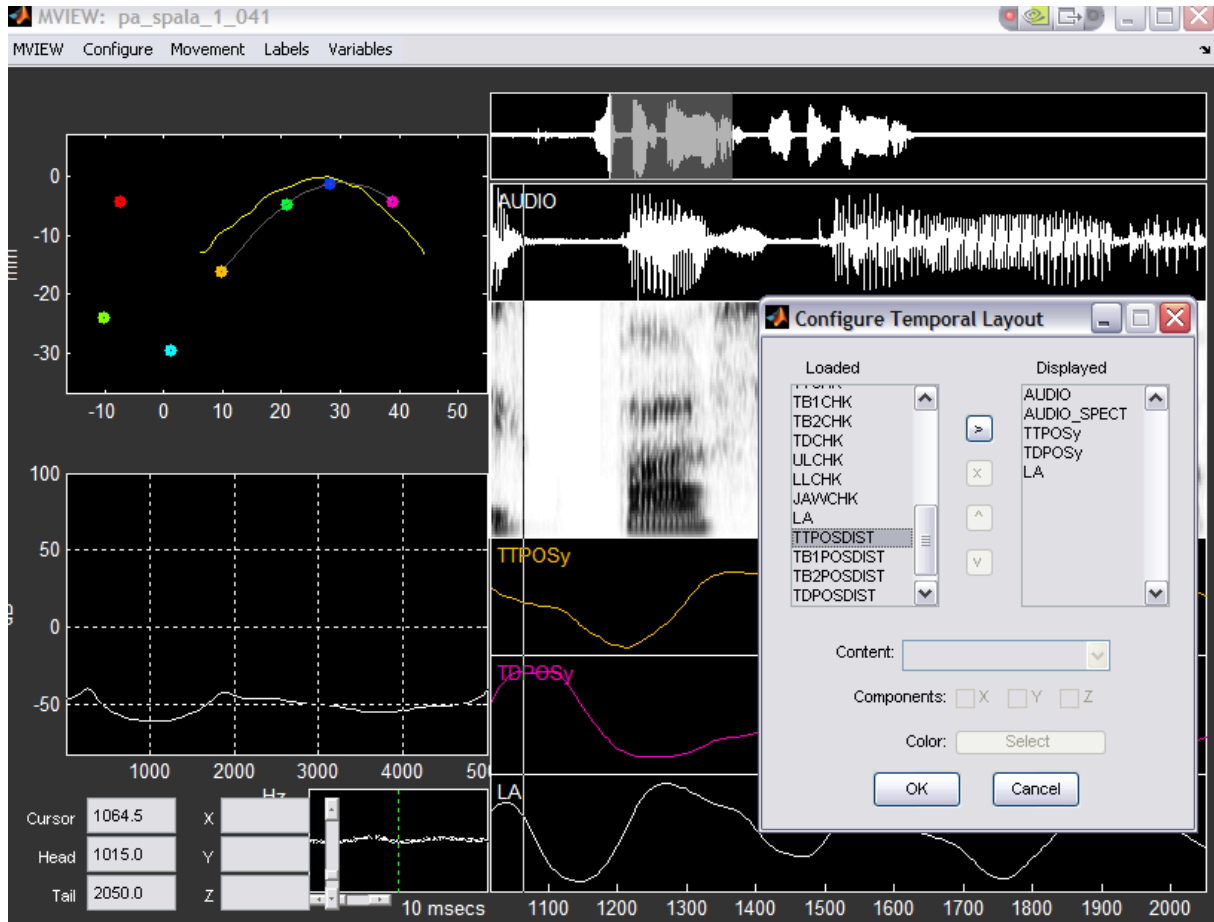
MVIEW: pa_spala_1_041

MVIEW Configure Movement Labels Variables

0
-10
-20
-30
-10 0 10 20 30 40 50

100
50
0
-50
1000 2000 3000 4000 50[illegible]
Hz

Cursor 1064.5
Head 1015.0
Tail 2050.0
X
Y
Z
10 msecs

AUDIO
TTPOSy
TD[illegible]OSy
LA
1100 1200 1300 1400 1500 1600 1700 1800 1900 2000

Configure Temporal Layout

Loaded
TB1CHK
TB2CHK
TDCHK
ULCHK
LLCHK
JAWCHK
LA
TTPOSDIST
TB1POSDIST
TB2POSDIST
TDPOSDIST

>
X
^
v

Displayed
AUDIO
AUDIO_SPECT
TTPOSy
TDPOSy
LA

Content:
Components: X Y Z
Color: Select
OK Cancel